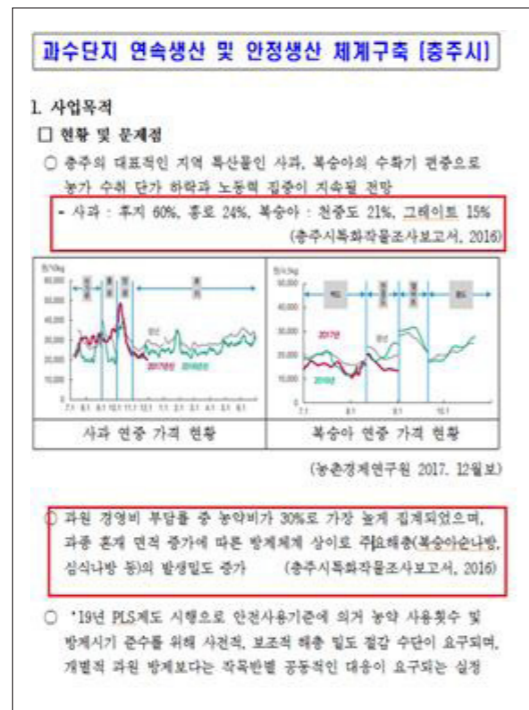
과수단지 연속생산 및 안정생산 체계구축 (충주시)

1. 사업목적

□ 현황 및 문제점

○ 충주의 대표적인 지역 특산물인 사과, 복숭아의 수확기 편중으로 농가 수취 단가 하락과 노동력 집중이 지속될 전망

- 사과 : 후지 60%, 홍로 24%, 복숭아 : 천중도 21%, 그레이트 15% (충주시특화작물조사보고서, 2016)

| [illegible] | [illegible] |
|---|---|
| 사과 연중 가격 현황 | 복숭아 연중 가격 현황 |

(농촌경제연구원 2017. 12월보)

○ 과원 경영비 부담률 중 농약비가 30%로 가장 높게 집계되었으며, 과종 혼재 면적 증가에 따른 방제체계 상이로 주요해충(복숭아순나방, 심식나방 등)의 발생밀도 증가 (충주시특화작물조사보고서, 2016)

○ '19년 PLS제도 시행으로 안전사용기준에 의거 농약 사용횟수 및 방제시기 준수를 위해 사전적, 보조적 해충 밀도 절감 수단이 요구되며, 개별적 과원 방제보다는 작목반별 공동적인 대응이 요구되는 실정